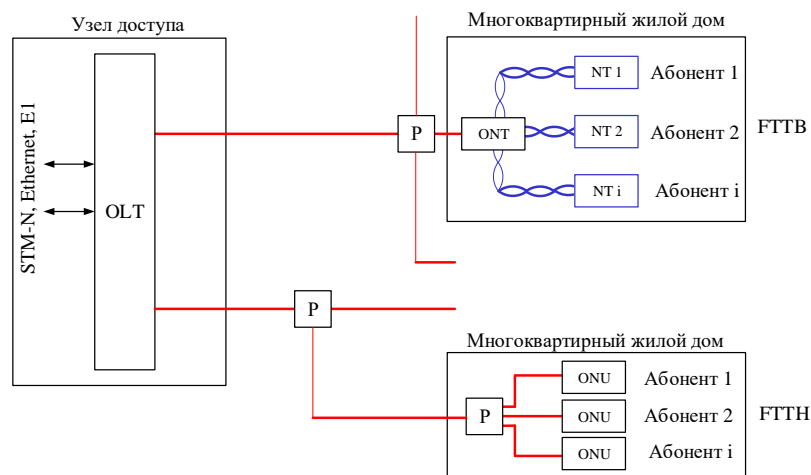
Узел доступа

STM-N, Ethernet, E1

OLT

P

P

Многоквартирный жилой дом

ONT

NT 1 Абонент 1

NT 2 Абонент 2

NT i Абонент i

FTTB

Многоквартирный жилой дом

P

ONU Абонент 1

ONU Абонент 2

ONU Абонент i

FTTH